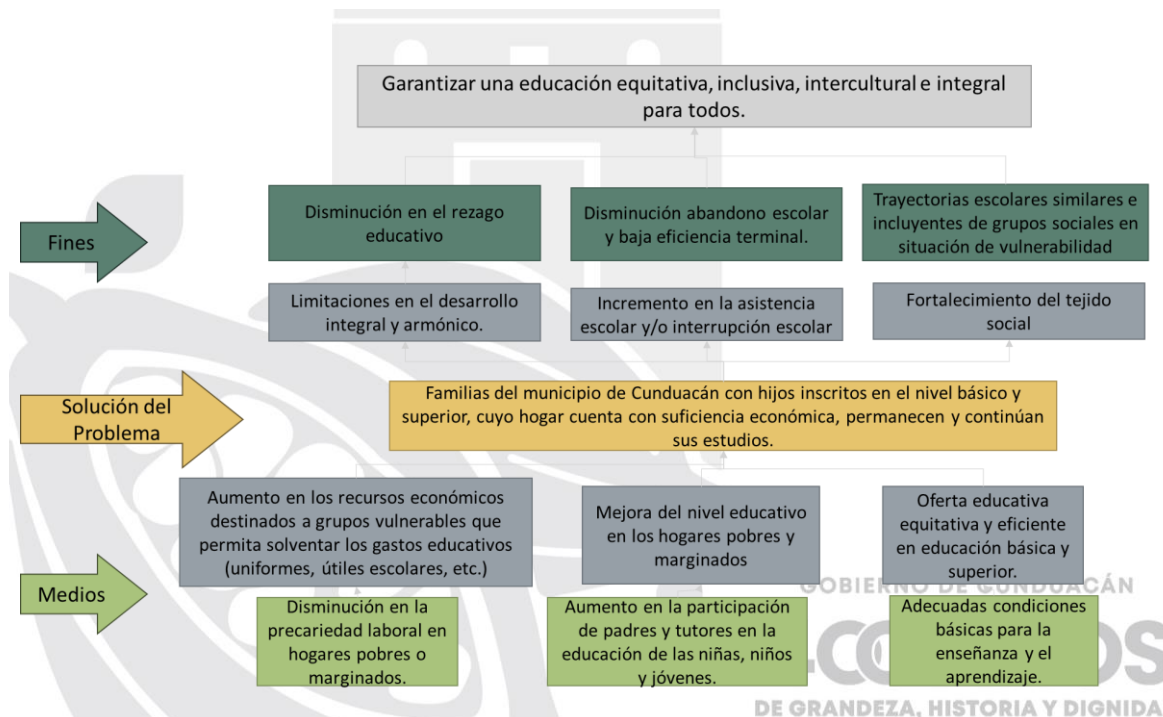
Garantizar una educación equitativa, inclusiva, intercultural e integral para todos.

Fines

Disminución en el rezago educativo

Disminución abandono escolar y baja eficiencia terminal.

Trayectorias escolares similares e incluyentes de grupos sociales en situación de vulnerabilidad

Limitaciones en el desarrollo integral y armónico.

Incremento en la asistencia escolar y/o interrupción escolar

Fortalecimiento del tejido social

Solución del Problema

Familias del municipio de Cunduacán con hijos inscritos en el nivel básico y superior, cuyo hogar cuenta con suficiencia económica, permanecen y continúan sus estudios.

Medios

Aumento en los recursos económicos destinados a grupos vulnerables que permita solventar los gastos educativos (uniformes, útiles escolares, etc.)

Mejora del nivel educativo en los hogares pobres y marginados

Oferta educativa equitativa y eficiente en educación básica y superior.

Disminución en la precariedad laboral en hogares pobres o marginados.

Aumento en la participación de padres y tutores en la educación de las niñas, niños y jóvenes.

Adecuadas condiciones básicas para la enseñanza y el aprendizaje.

GOBIERNO DE CUNDUACÁN

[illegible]

DE GRANDEZA, HISTORIA Y DIGNIDA